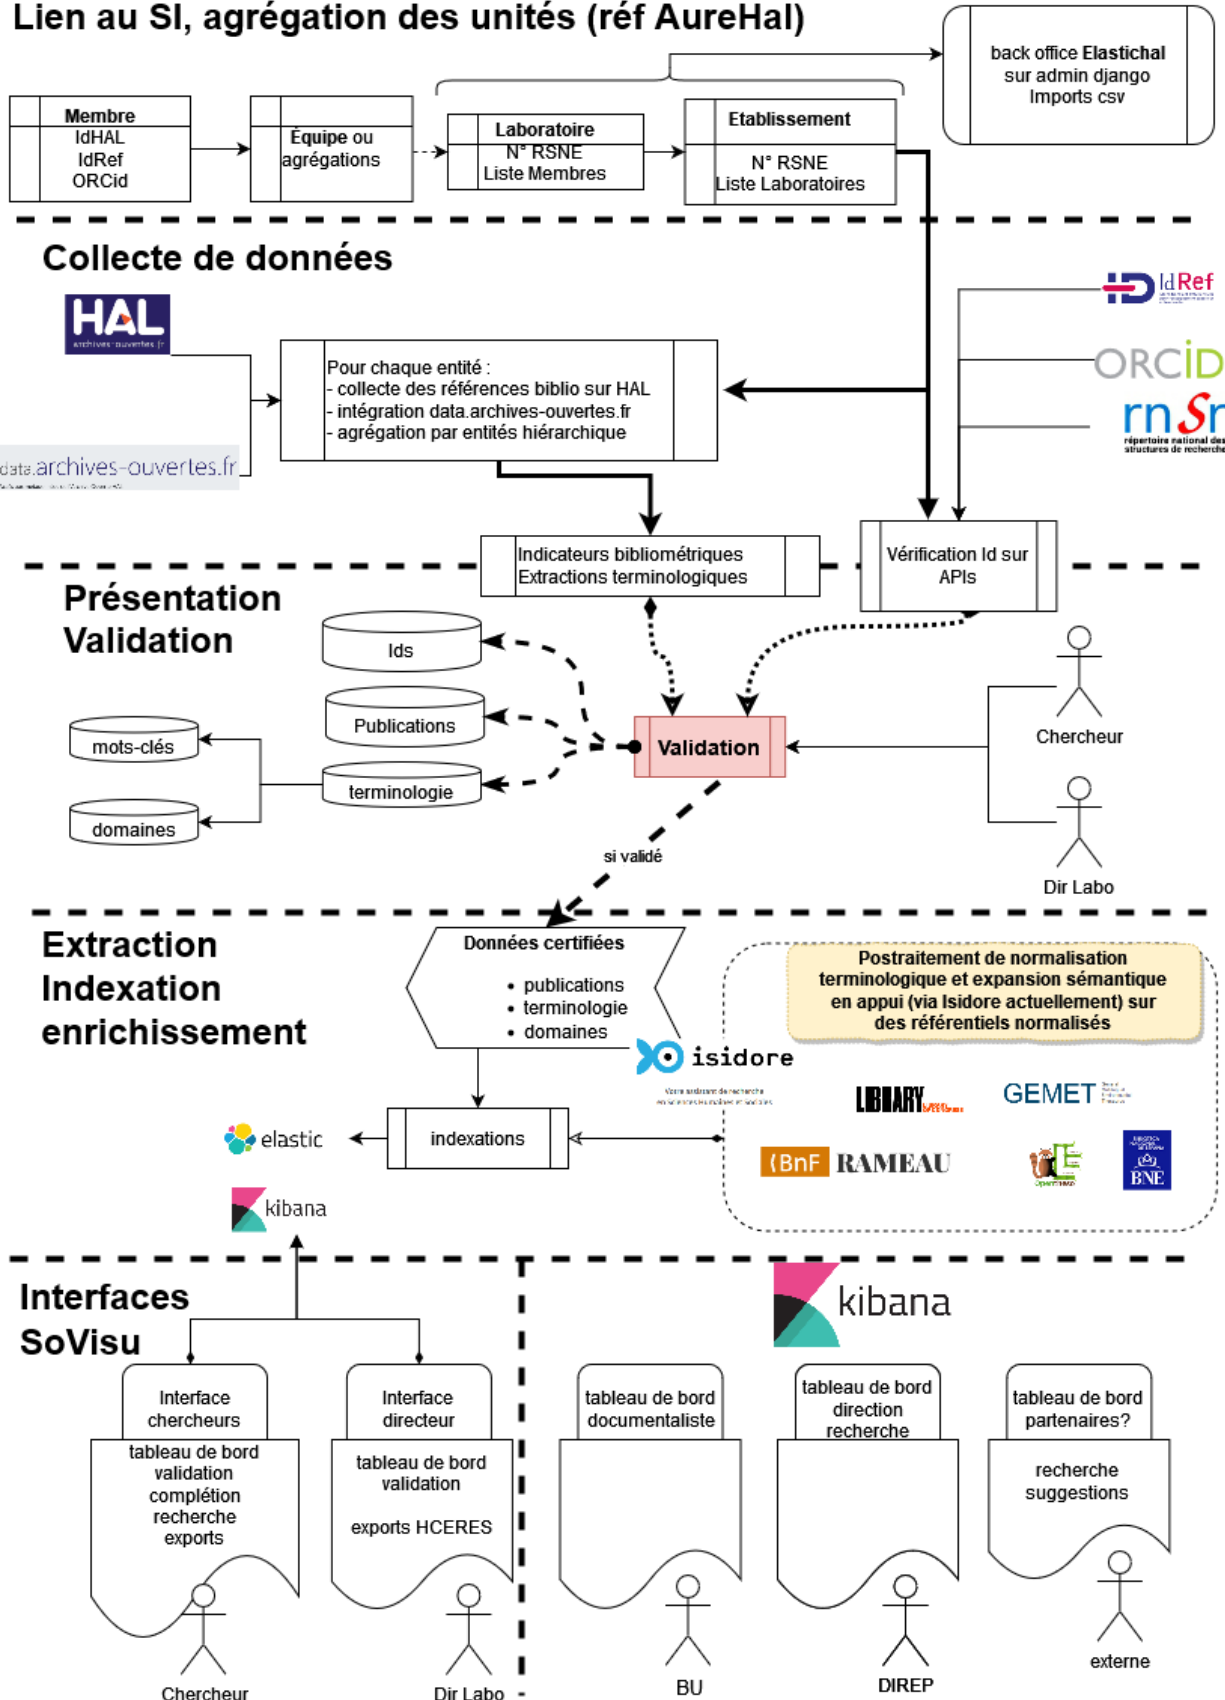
Lien au SI, agrégation des unités (réf AureHal)

back office Elastichal
sur admin django
Imports csv

Membre
IdHAL
IdRef
ORCid

Equipe ou agrégations

Laboratoire
N° RSNE
Liste Membres

Etablissement
N° RSNE
Liste Laboratoires

Collecte de données

HAL
archives-ouvertes.fr

data.archives-ouvertes.fr

Pour chaque entité :
- collecte des références biblio sur HAL
- intégration data.archives-ouvertes.fr
- agrégation par entités hiérarchique

IdRef

ORCID

rnSr
répertoire national des structures de recherche

Indicateurs bibliométriques
Extractions terminologiques

Vérification Id sur APIs

Présentation
Validation

Ids

Publications

mots-clés

terminologie

domaines

Validation

Chercheur

Dir Labo

si validé

Extraction
Indexation
enrichissement

Données certifiées
• publications
• terminologie
• domaines

Postraitement de normalisation terminologique et expansion sémantique en appui (via Isidore actuellement) sur des référentiels normalisés

isidore

LIBRARY

GEMET

BnF RAMEAU

BNE

elastic

indexations

kibana

Interfaces
SoVisu

kibana

Interface chercheurs
tableau de bord validation complétion recherche exports
Chercheur

Interface directeur
tableau de bord validation
exports HCERES
Dir Labo

tableau de bord documentaliste
BU

tableau de bord direction recherche
DIREP

tableau de bord partenaires?
recherche suggestions
externe